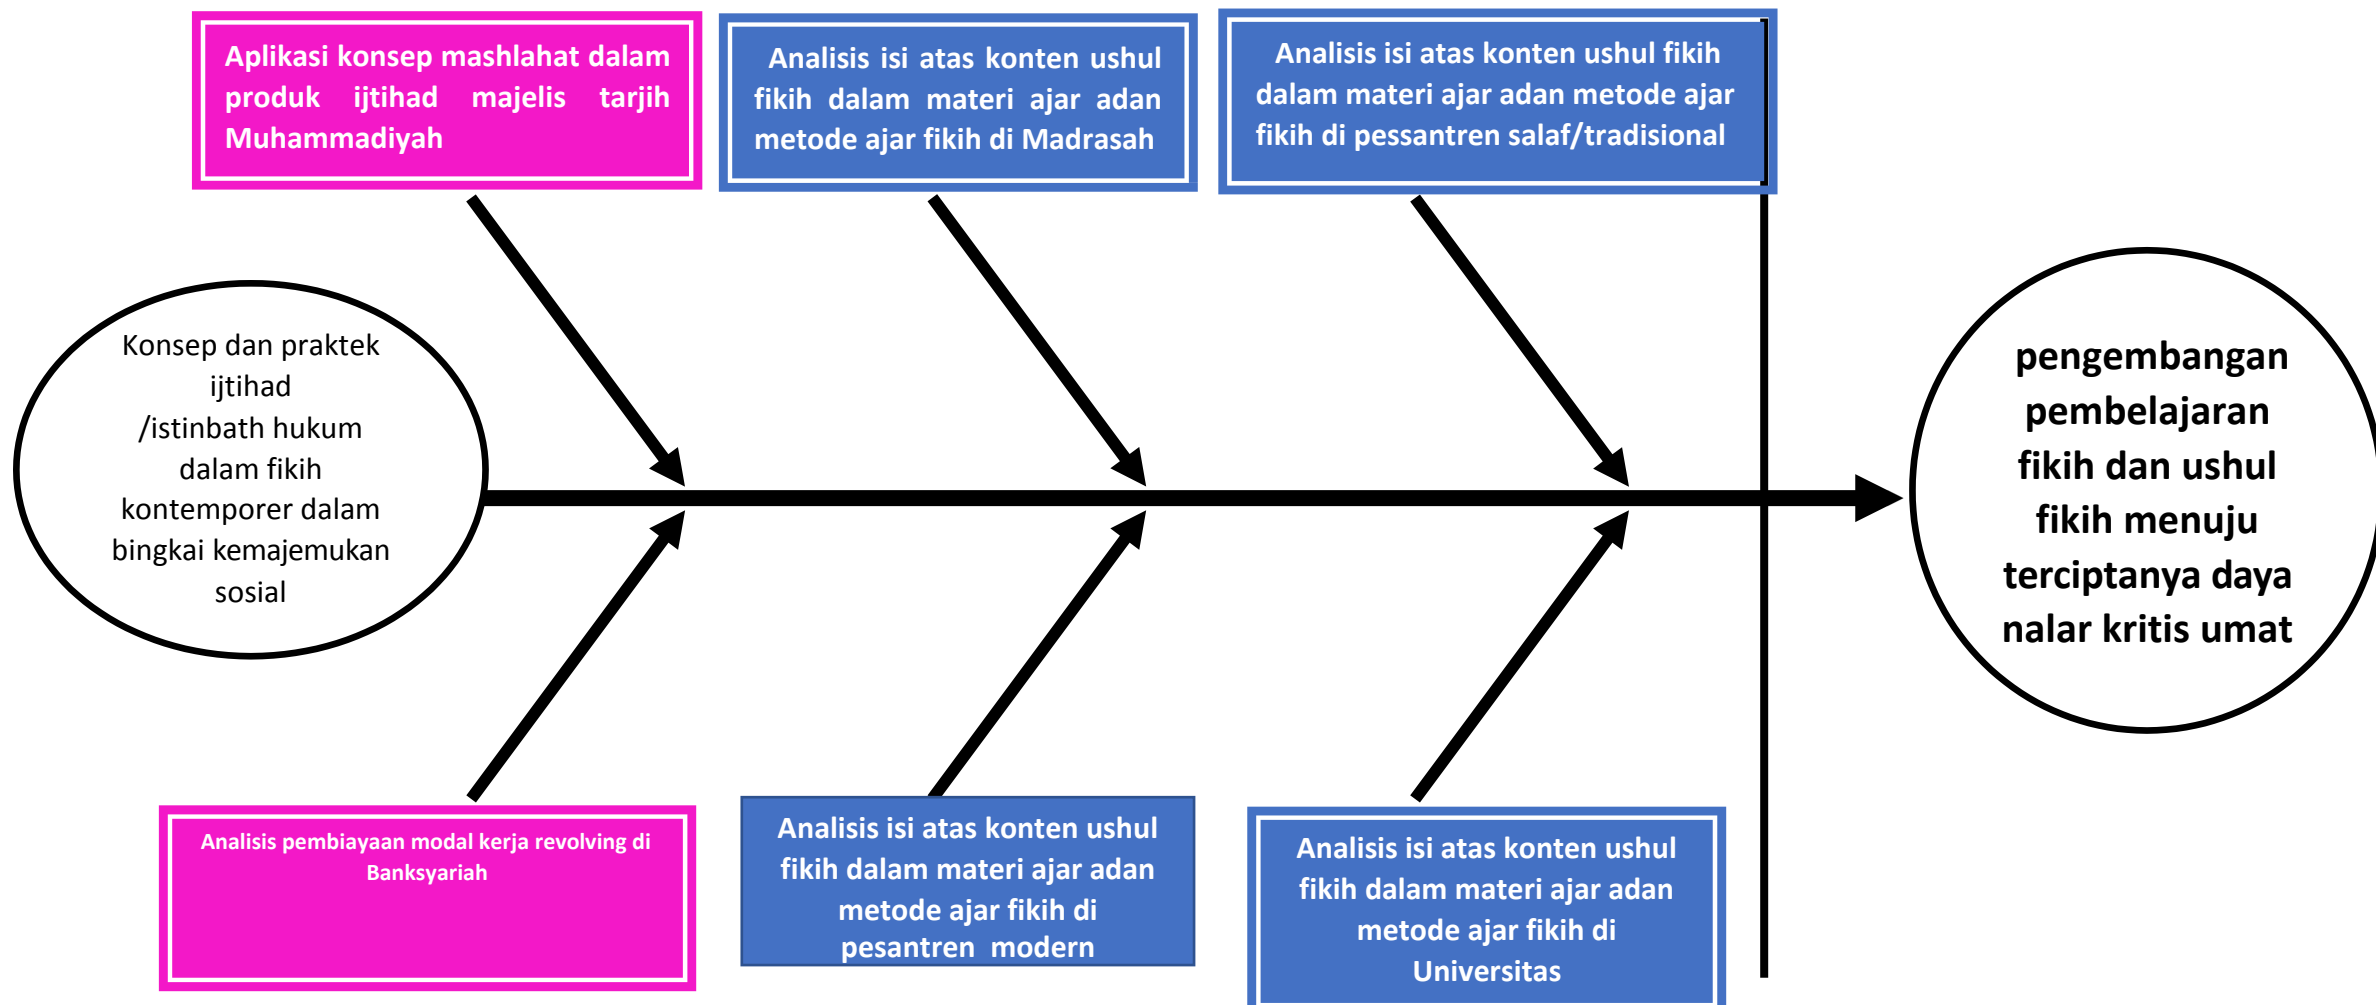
Aplikasi konsep mashlahat dalam produk ijtihad majelis tarjih Muhammadiyah

Analisis isi atas konten ushul fikih dalam materi ajar adan metode ajar fikih di Madrasah

Analisis isi atas konten ushul fikih dalam materi ajar adan metode ajar fikih di pessantren salaf/tradisional

Konsep dan praktek ijtihad /istinbath hukum dalam fikih kontemporer dalam bingkai kemajemukan sosial

pengembangan pembelajaran fikih dan ushul fikih menuju terciptanya daya nalar kritis umat

Analisis pembiayaan modal kerja revolving di Banksyariah

Analisis isi atas konten ushul fikih dalam materi ajar adan metode ajar fikih di pesantren modern

Analisis isi atas konten ushul fikih dalam materi ajar adan metode ajar fikih di Universitas